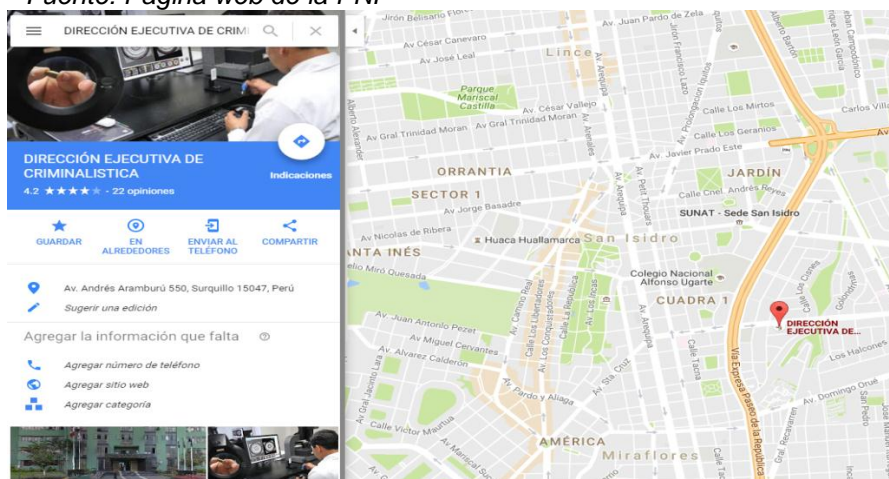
Fuente: Página web de la PNP

DIRECCIÓN EJECUTIVA DE CRIMI

DIRECCIÓN EJECUTIVA DE CRIMINALISTICA
4.2 ★★★★★ · 22 opiniones

Indicaciones

GUARDAR
EN ALREDEDORES
ENVIAR AL TELÉFONO
COMPARTIR

Av. Andrés Aramburú 550, Surquillo 15047, Perú
Sugerir una edición

Agregar la información que falta

Agregar número de teléfono
Agregar sitio web
Agregar categoría

Jirón Belisario Flores
Av. Juan Pardo de Zela
Av. César Canevaro
Lince
Av. José Leal
Parque Mariscal Castilla
Av. César Vallejo
Calle Los Mirtos
Calle Los Geranios
Carlos Villa
Av. Gral Trinidad Moran
Av. Javier Prado Este
ORRANTIA
JARDÍN
SECTOR 1
Calle Cnel. Andrés Reyes
Av. Jorge Basadre
SUNAT - Sede San Isidro
Av. Nicolas de Ribera
Huaca Huallamarca
San Isidro
ANTA INÉS
Emilio Quesada
Colegio Nacional Alfonso Ugarte
CUADRA 1
DIRECCIÓN EJECUTIVA DE...
Av. Juan Antonio Pezet
Av. Miguel Cervantes
Av. Alvarez Calderon
Los Halcones
Av. Pardo y Aliaga
Av. Domingo Orué
Calle Victor Maurtua
AMÉRICA
Miraflores
Vía Expresa Paseo de la República
Av. Arequipa
Av. Petit Thouars
Calle Los Libertadores
Calle Los Conquistadores
Av. Camino Real
Av. Alberto Alexander
Calle Tacna
Av. Aramburú
Calle Los Cisnes
Av. Santa Cruz